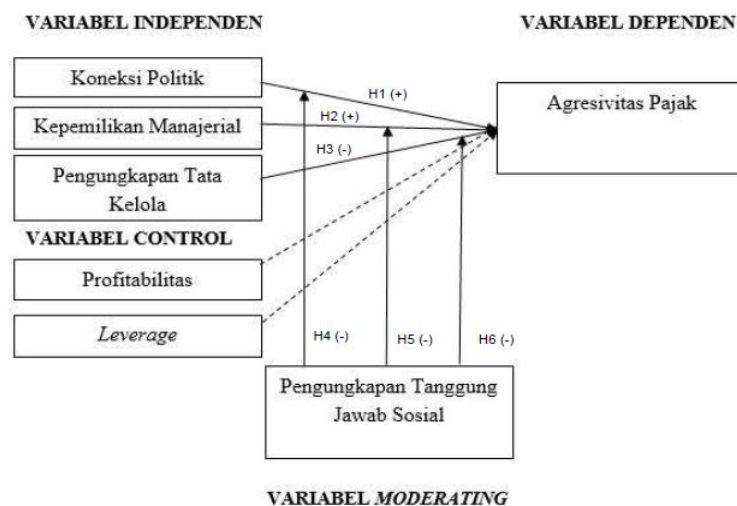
VARIABEL INDEPENDEN

VARIABEL DEPENDEN

Koneksi Politik

H1 (+)

Kepemilikan Manajerial

H2 (+)

Agresivitas Pajak

H3 (-)

Pengungkapan Tata Kelola

VARIABEL CONTROL

Profitabilitas

*Leverage*

H4 (-)

H5 (-)

H6 (-)

Pengungkapan Tanggung Jawab Sosial

VARIABEL *MODERATING*